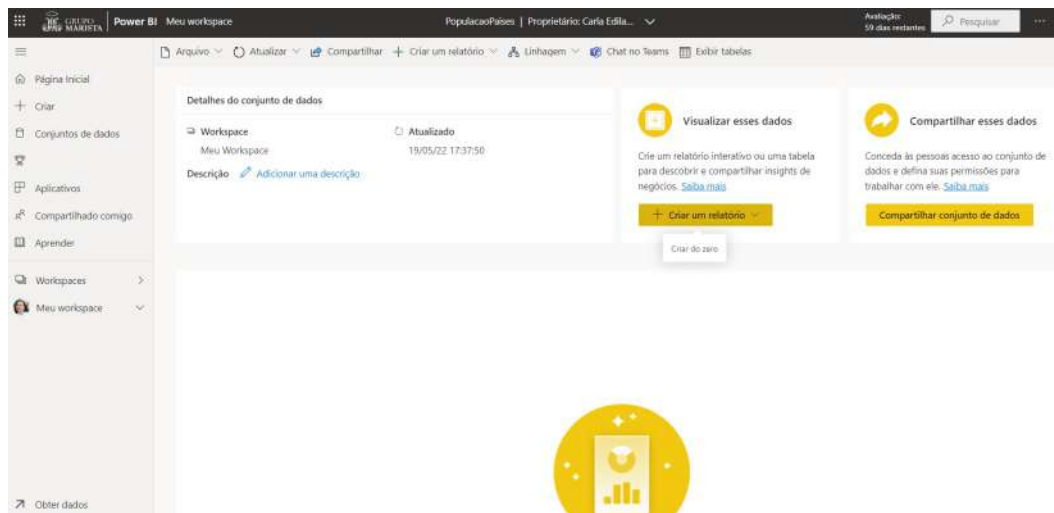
GRUPO MARISTA | Power BI Meu workspace

PopulacaoPaises | Proprietário: Carla Edila...

Avaliação: 59 dias restantes

Pesquisar

...

Arquivo Atualizar Compartilhar + Criar um relatório Linhagem Chat no Teams Exibir tabelas

Página Inicial

+ Criar

Conjuntos de dados

Aplicativos

Compartilhado comigo

Aprender

Workspaces

Meu workspace

Obter dados

Detalhes do conjunto de dados

Workspace
Meu Workspace

Atualizado
19/05/22 17:37:50

Descrição Adicionar uma descrição

Visualizar esses dados

Crie um relatório interativo ou uma tabela para descobrir e compartilhar insights de negócios. Saiba mais

+ Criar um relatório

Criar do zero

Compartilhar esses dados

Conceda às pessoas acesso ao conjunto de dados e defina suas permissões para trabalhar com ele. Saiba mais

Compartilhar conjunto de dados